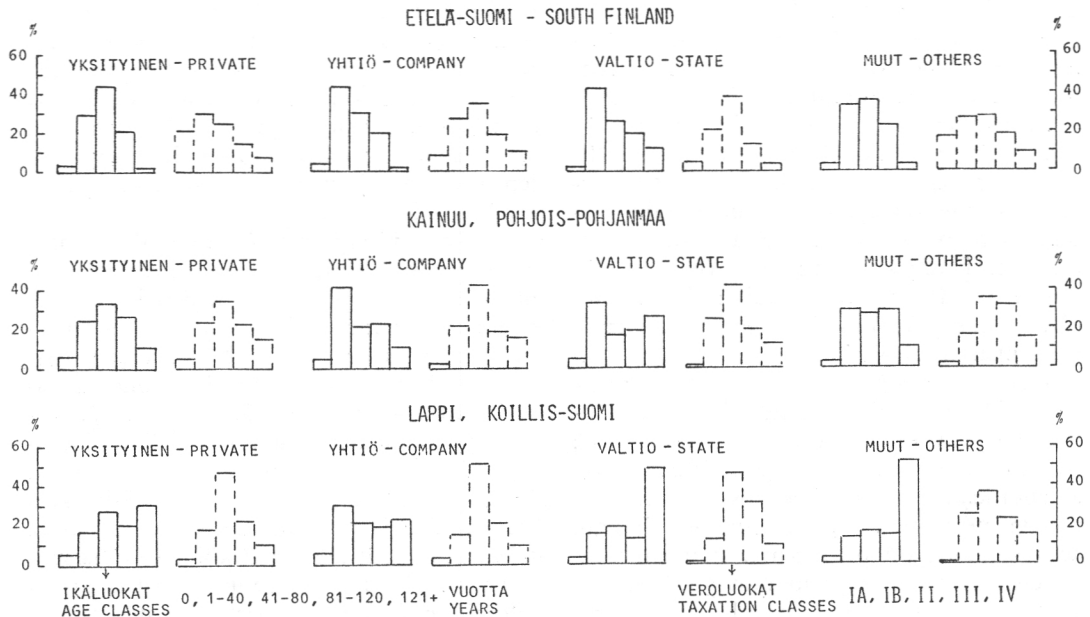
ETELÄ-SUOMI - SOUTH FINLAND

%
60
40
20
0

YKSITYINEN - PRIVATE

YHTIÖ - COMPANY

VALTIO - STATE

MUUT - OTHERS

%
60
40
20
0

KAINUU, POHJOIS-POHJANMAA

%
40
20
0

YKSITYINEN - PRIVATE

YHTIÖ - COMPANY

VALTIO - STATE

MUUT - OTHERS

%
40
20
0

LAPPI, KOILLIS-SUOMI

%
60
40
20
0

YKSITYINEN - PRIVATE

YHTIÖ - COMPANY

VALTIO - STATE

MUUT - OTHERS

%
60
40
20
0

IKÄLUOKAT
AGE CLASSES 0, 1-40, 41-80, 81-120, 121+ VUOTTA YEARS

VEROLUOKAT
TAXATION CLASSES IA, IB, II, III, IV